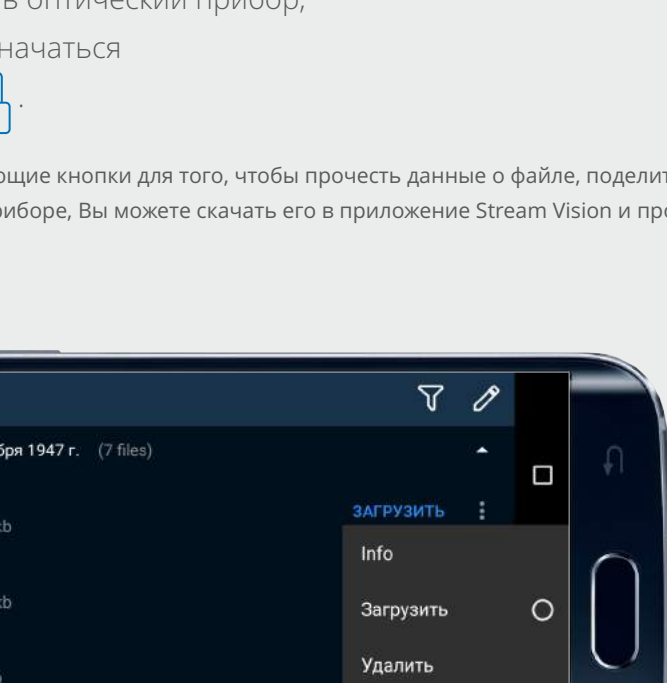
в оптический прибор,

начаться

.

ющие кнопки для того, чтобы прочесть данные о файле, поделит

риборе, Вы можете скачать его в приложение Stream Vision и про

бря 1947 г. (7 files)

ЗАГРУЗИТЬ

Info

Загрузить

Удалить